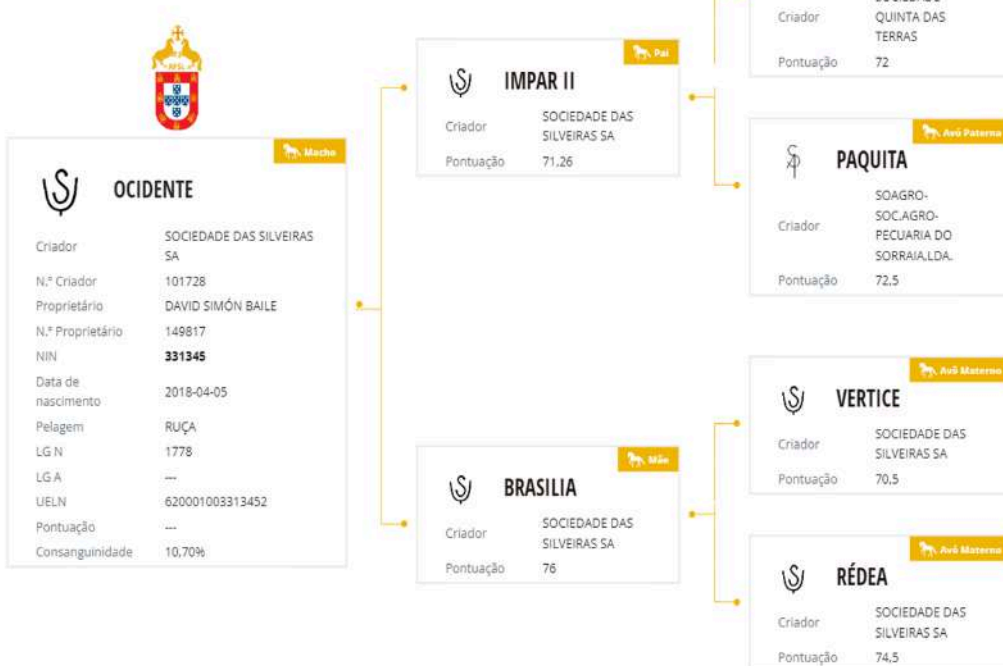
APSL

Macho

OCIDENTE

| | |
|---|---|
| Criador | SOCIEDADE DAS SILVEIRAS SA |
| N.º Criador | 101728 |
| Proprietário | DAVID SIMÓN BAILE |
| N.º Proprietário | 149817 |
| NIN | **331345** |
| Data de nascimento | 2018-04-05 |
| Pelagem | RUÇA |
| LG N | 1778 |
| LG A | --- |
| UELN | 620001003313452 |
| Pontuação | --- |
| Consanguinidade | 10,70% |

Pai

IMPAR II

Criador SOCIEDADE DAS SILVEIRAS SA

Pontuação 71,26

Criador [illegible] QUINTA DAS TERRAS

Pontuação 72

Avó Paterna

PAQUITA

Criador SOAGRO-SOC.AGRO-PECUARIA DO SORRAIA,LDA.

Pontuação 72,5

Mãe

BRASILIA

Criador SOCIEDADE DAS SILVEIRAS SA

Pontuação 76

Avô Materno

VERTICE

Criador SOCIEDADE DAS SILVEIRAS SA

Pontuação 70,5

Avó Materna

RÉDEA

Criador SOCIEDADE DAS SILVEIRAS SA

Pontuação 74,5